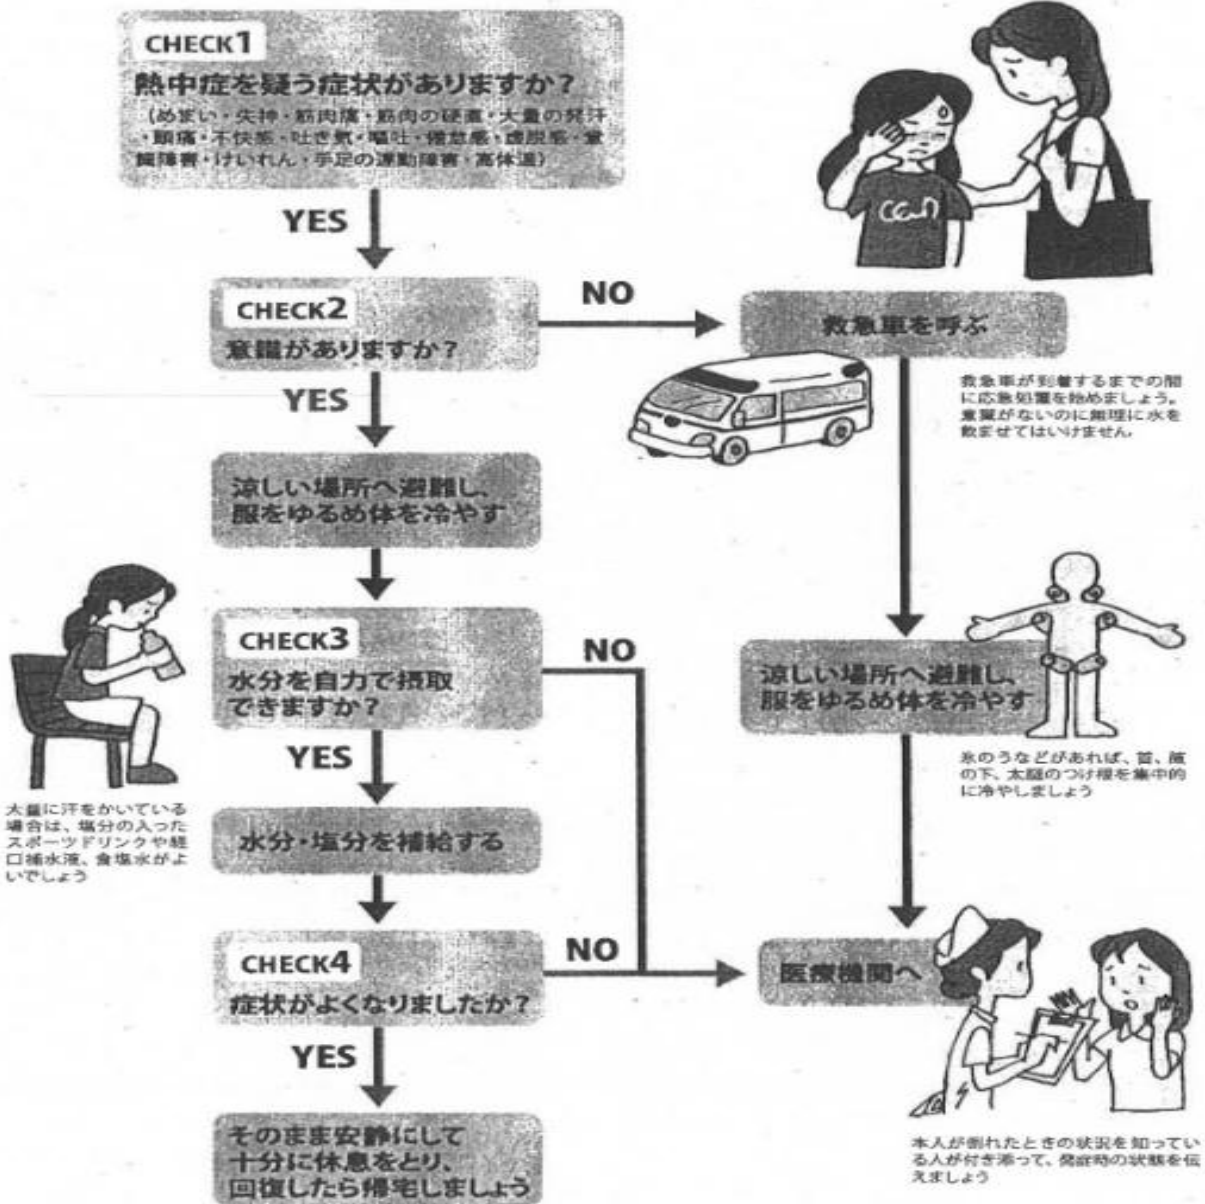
CHECK1
熱中症を疑う症状がありますか？
（めまい・失神・筋肉痛・筋肉の硬直・大量の発汗・頭痛・不快感・吐き気・嘔吐・倦怠感・虚脱感・意識障害・けいれん・手足の運動障害・高体温）

YES

CHECK2
意識がありますか？

NO

救急車を呼ぶ

救急車が到着するまでの間に応急処置を始めましょう。意識がないのに無理に水を飲ませてはいけません。

YES

涼しい場所へ避難し、服をゆるめ体を冷やす

CHECK3
水分を自力で摂取できますか？

NO

涼しい場所へ避難し、服をゆるめ体を冷やす

氷のうなどがあれば、首、脇の下、太腿のつけ根を集中的に冷やしましょう

大量に汗をかいている場合は、塩分の入ったスポーツドリンクや経口補水液、食塩水がよいでしょう

YES

水分・塩分を補給する

CHECK4
症状がよくなりましたか？

NO

医療機関へ

YES

そのまま安静にして十分に休息をとり、回復したら帰宅しましょう

本人が倒れたときの状況を知っている人が付き添って、発症時の状態を伝えましょう